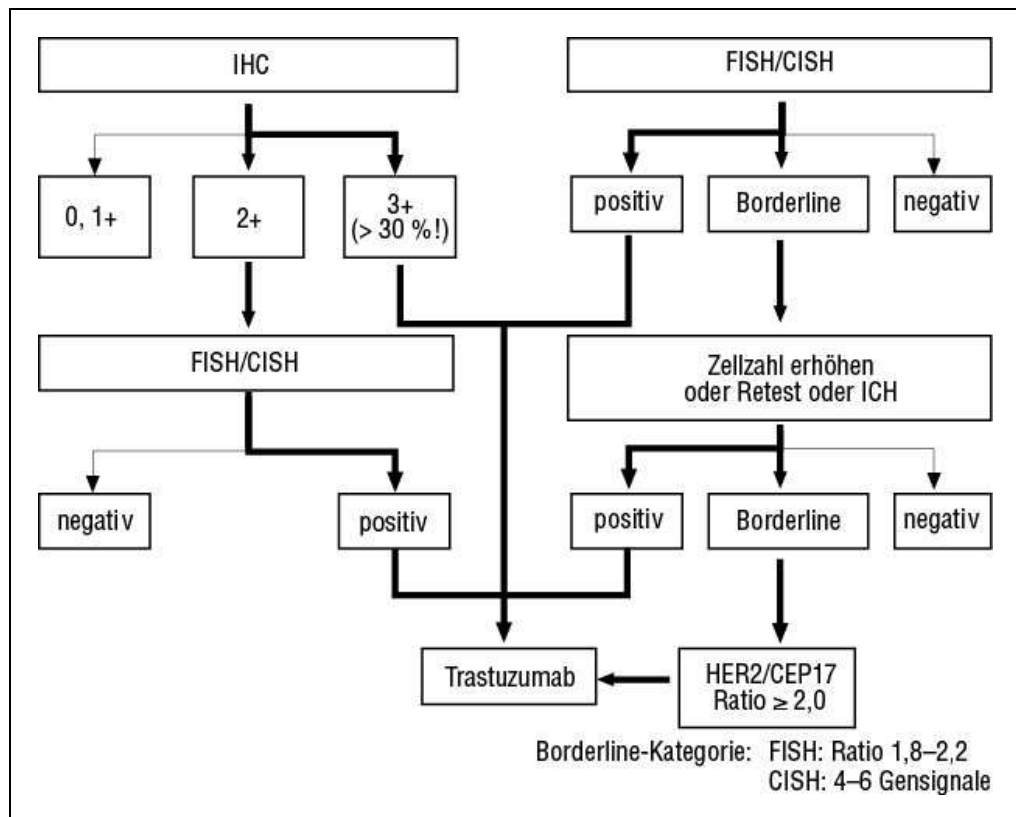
IHC

0, 1+

2+

3+
(> 30 %!)

FISH/CISH

negativ

positiv

FISH/CISH

positiv

Borderline

negativ

Zellzahl erhöhen oder Retest oder ICH

positiv

Borderline

negativ

Trastuzumab

HER2/CEP17
Ratio $\geq 2,0$

Borderline-Kategorie: FISH: Ratio 1,8–2,2
CISH: 4–6 Gensignale